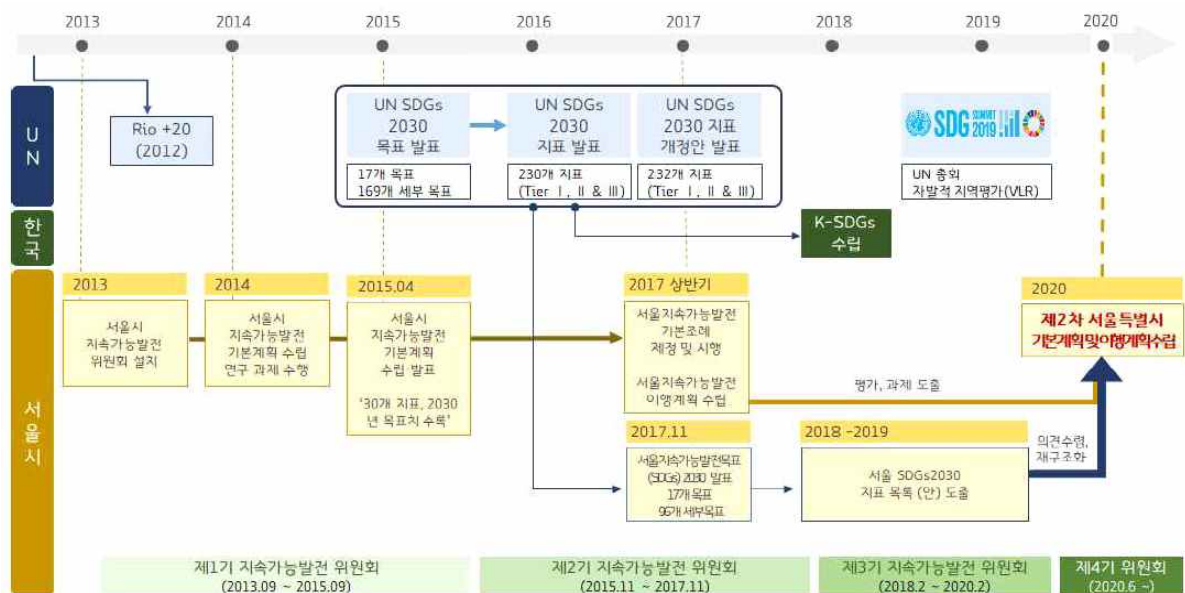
2013
2014
2015
2016
2017
2018
2019
2020

UN

Rio +20
(2012)

UN SDGs
2030
목표 발표

17개 목표
169개 세부 목표

UN SDGs
2030
지표 발표

230개 지표
(Tier Ⅰ, Ⅱ & Ⅲ)

UN SDGs
2030 지표
개정안 발표

232개 지표
(Tier Ⅰ, Ⅱ & Ⅲ)

SDG SUMMIT 2019

UN 총회
자발적 지역평가(VLR)

한국

K-SDGs
수립

서울시

2013
서울시
지속가능발전
위원회 설치

2014
서울시
지속가능발전
기본계획 수립
연구 과제 수행

2015.04
서울시
지속가능발전
기본계획
수립 발표
'30개 지표, 2030년 목표치 수록'

2017 상반기
서울지속가능발전
기본조례
제정 및 시행
서울지속가능발전
이행계획 수립

평가, 과제 도출

2020
제2차 서울특별시
기본계획및이행계획수립

2017.11
서울지속가능발전목표
(SDGs) 2030 발표
17개목표
96개세부목표

2018 -2019
서울 SDGs2030
지표 목록 (안) 도출

의견수렴,
재구조화

제1기 지속가능발전 위원회
(2013.09 ~ 2015.09)

제2기 지속가능발전 위원회
(2015.11 ~ 2017.11)

제3기 지속가능발전 위원회
(2018.2 ~ 2020.2)

제4기 위원회
(2020.6 ~)